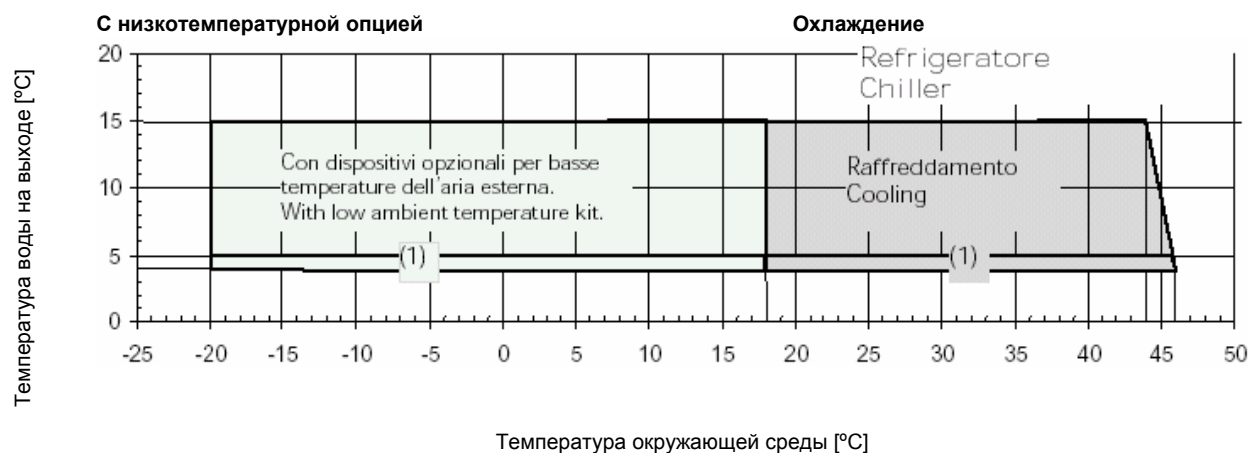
С низкотемпературной опцией

Охлаждение

Refrigeratore
Chiller

Температура воды на выходе [ºC]

20
15
10
5
0

Con dispositivi opzionali per basse temperature dell'aria esterna.
With low ambient temperature kit.

Raffreddamento
Cooling

(1)

(1)

-25 -20 -15 -10 -5 0 5 10 15 20 25 30 35 40 45 50

Температура окружающей среды [ºC]